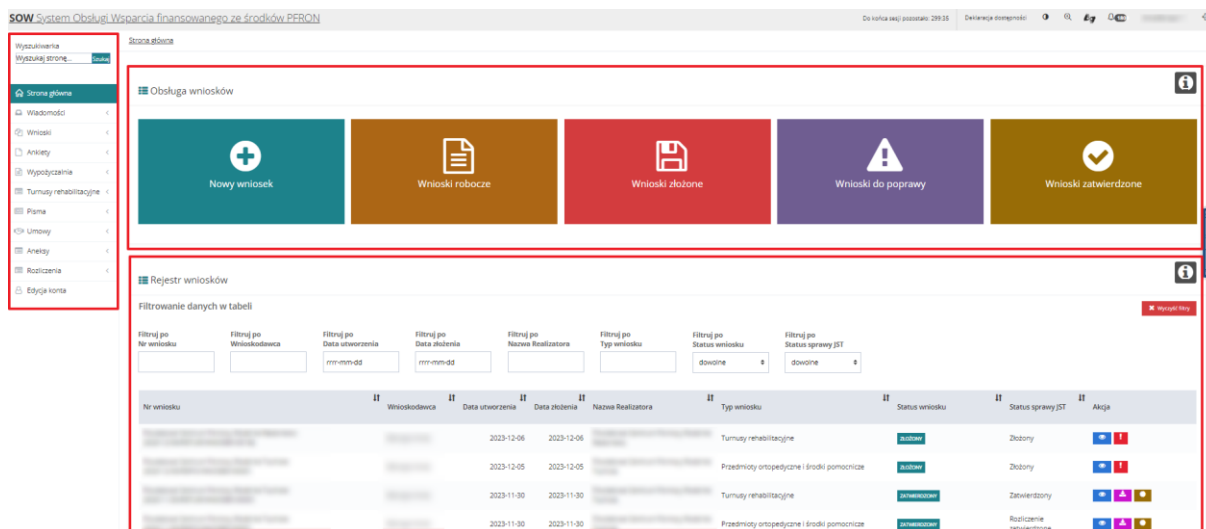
SOW System Obsługi Wsparcia finansowanego ze środków PFRON

Do końca sesji pozostało: 29:35 Deklaracja dostępności

Wyszukiwarka
Wyszukaj stronę... Szukaj

Strona główna
Wiadomości
Wnioski
Ankiety
Wypożyczalnia
Turnusy rehabilitacyjne
Pisma
Umowy
Aneksy
Rozliczenia
Edycja konta

Strona główna

Obsługa wniosków

Nowy wniosek
Wnioski robocze
Wnioski złożone
Wnioski do poprawy
Wnioski zatwierdzone

Rejestr wniosków

Filtrowanie danych w tabeli

Wyczyść filtry

Filtruj po Nr wniosku
Filtruj po Wnioskodawca
Filtruj po Data utworzenia
Filtruj po Data złożenia
Filtruj po Nazwa Realizatora
Filtruj po Typ wniosku
Filtruj po Status wniosku
Filtruj po Status sprawy JST

rrrr-mm-dd
rrrr-mm-dd
dowolne
dowolne

| Nr wniosku | Wnioskodawca | Data utworzenia | Data złożenia | Nazwa Realizatora | Typ wniosku | Status wniosku | Status sprawy JST | Akcja |
|---|---|---|---|---|---|---|---|---|
| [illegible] | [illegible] | 2023-12-06 | 2023-12-06 | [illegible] | Turnusy rehabilitacyjne | ZŁOŻONY | Złożony | |
| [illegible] | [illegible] | 2023-12-05 | 2023-12-05 | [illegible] | Przedmioty ortopedyczne i środki pomocnicze | ZŁOŻONY | Złożony | |
| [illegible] | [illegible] | 2023-11-30 | 2023-11-30 | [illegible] | Turnusy rehabilitacyjne | ZATWIERDZONY | Zatwierdzony | |
| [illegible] | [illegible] | 2023-11-30 | 2023-11-30 | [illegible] | Przedmioty ortopedyczne i środki pomocnicze | ZATWIERDZONY | Rozliczenie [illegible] | |